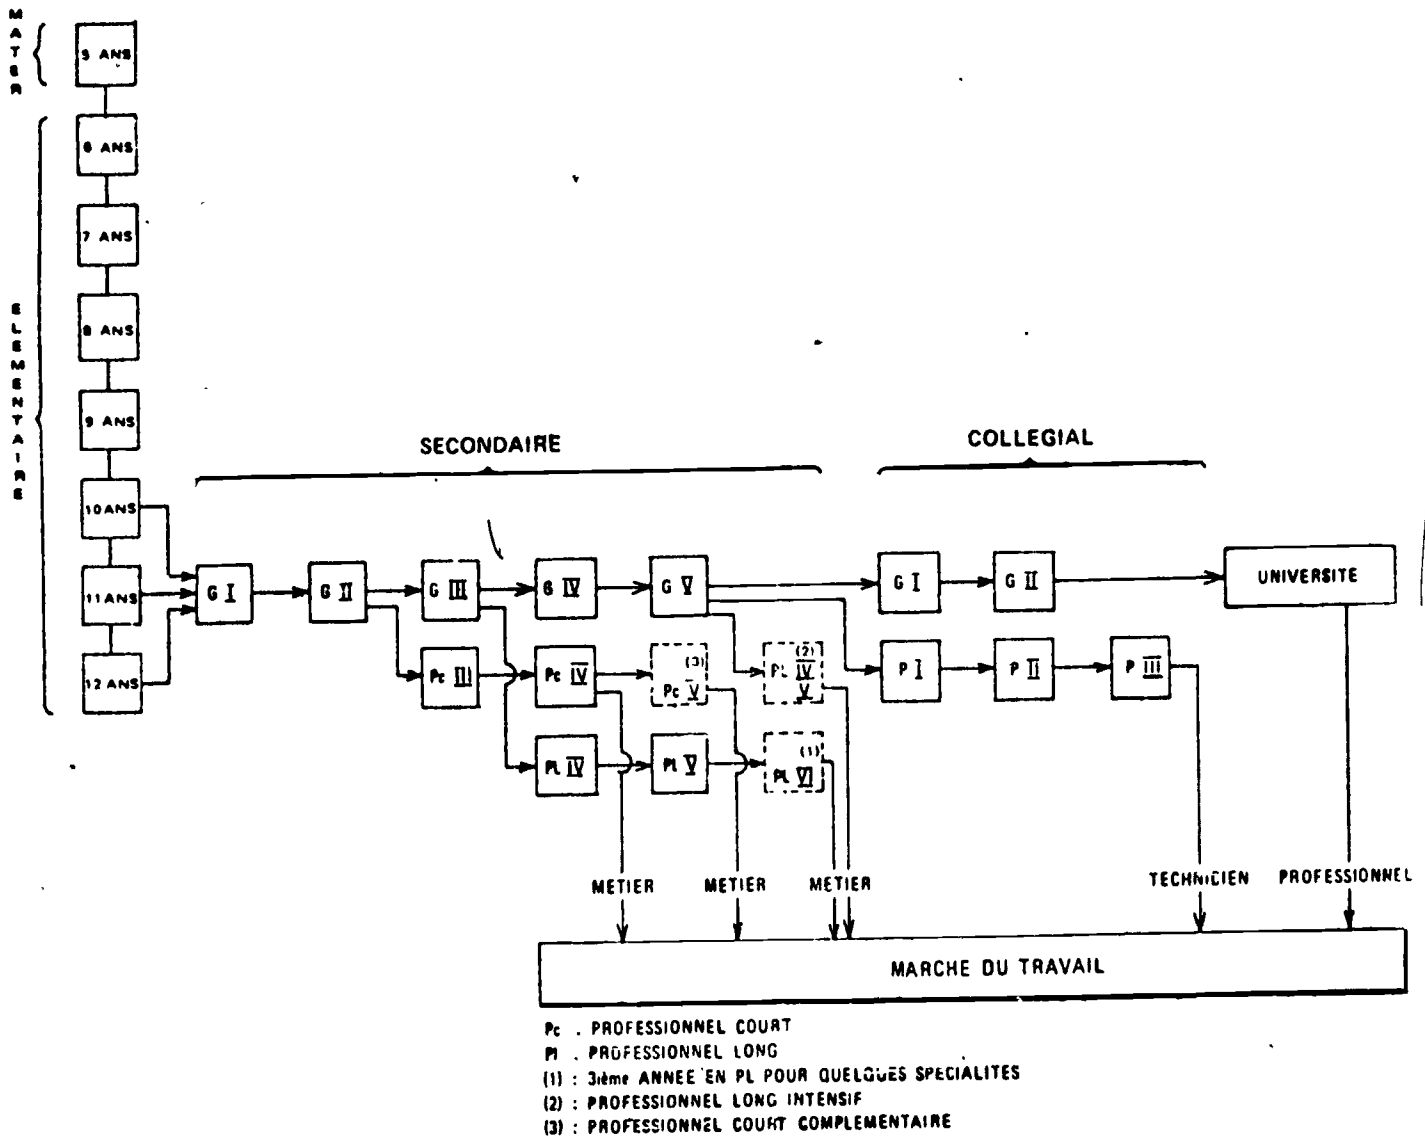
MATER

5 ANS

ELEMENTAIRE

6 ANS

7 ANS

8 ANS

9 ANS

10 ANS

11 ANS

12 ANS

SECONDAIRE

COLLEGIAL

G I

G II

G III

G IV

G V

Pc III

Pc IV

(3) Pc V

(2) PL IV V

PL IV

PL V

(1) PL VI

G I

G II

P I

P II

P III

UNIVERSITE

METIER

METIER

METIER

TECHNICIEN

PROFESSIONNEL

MARCHE DU TRAVAIL

Pc . PROFESSIONNEL COURT
Pl . PROFESSIONNEL LONG
(1) : 3ième ANNEE EN PL POUR QUELQUES SPECIALITES
(2) : PROFESSIONNEL LONG INTENSIF
(3) : PROFESSIONNEL COURT COMPLEMENTAIRE